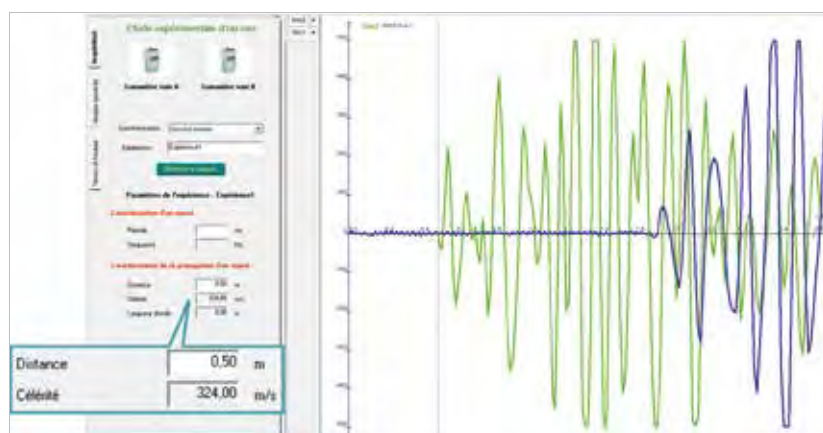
Étude expérimentale d'un son

Capteur voie A

Capteur voie B

Paramètres de l'expérience - Expérience1

Caractéristiques d'un signal

Caractéristiques de la propagation d'un signal

Distance 0,50 m

Célérité 324,00 m/s